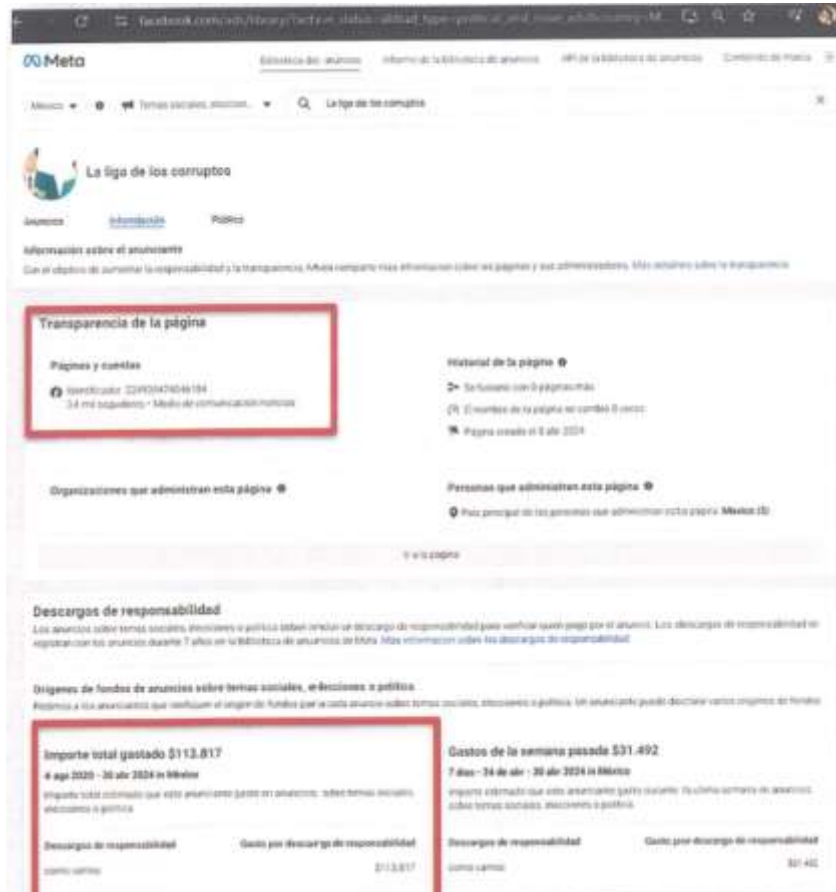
Meta

Biblioteca de anuncios    Informe de la biblioteca de anuncios    API de la biblioteca de anuncios    Contenido de marca

México    Temas sociales, eleccion...    La liga de los corruptos

La liga de los corruptos

Anuncios    Información    Público

Información sobre el anunciante

Con el objetivo de aumentar la responsabilidad y la transparencia, Meta comparte más información sobre las páginas y sus administradores. Más detalles sobre la transparencia

Transparencia de la página

Páginas y cuentas

Identificador: 224930476046184
3,4 mil seguidores • Medio de comunicación/noticias

Historial de la página

Se fusionó con 0 páginas más
El nombre de la página se cambió 0 veces
Página creada el 8 abr 2024

Organizaciones que administran esta página

Personas que administran esta página

País principal de las personas que administran esta página: México (3)

Ver la página

Descargos de responsabilidad

Los anuncios sobre temas sociales, elecciones o política deben incluir un descargo de responsabilidad para verificar quién pagó por el anuncio. Los descargos de responsabilidad se registran con los anuncios durante 7 años en la Biblioteca de anuncios de Meta. Más información sobre los descargos de responsabilidad

Orígenes de fondos de anuncios sobre temas sociales, elecciones o política

Pedimos a los anunciantes que verifiquen el origen de fondos para cada anuncio sobre temas sociales, elecciones o política. Un anunciante puede declarar varios orígenes de fondos.

Importe total gastado $113.817

4 ago 2020 - 30 abr 2024 in México

Importe total estimado que este anunciante gastó en anuncios sobre temas sociales, elecciones o política.

| Descargos de responsabilidad | Gasto por descargo de responsabilidad |
|---|---|
| como camio | $113.817 |

Gastos de la semana pasada $31.492

7 días - 24 de abr - 30 abr 2024 in México

Importe estimado que este anunciante gastó durante la última semana en anuncios sobre temas sociales, elecciones o política.

| Descargos de responsabilidad | Gasto por descargo de responsabilidad |
|---|---|
| como camio | $31.492 |